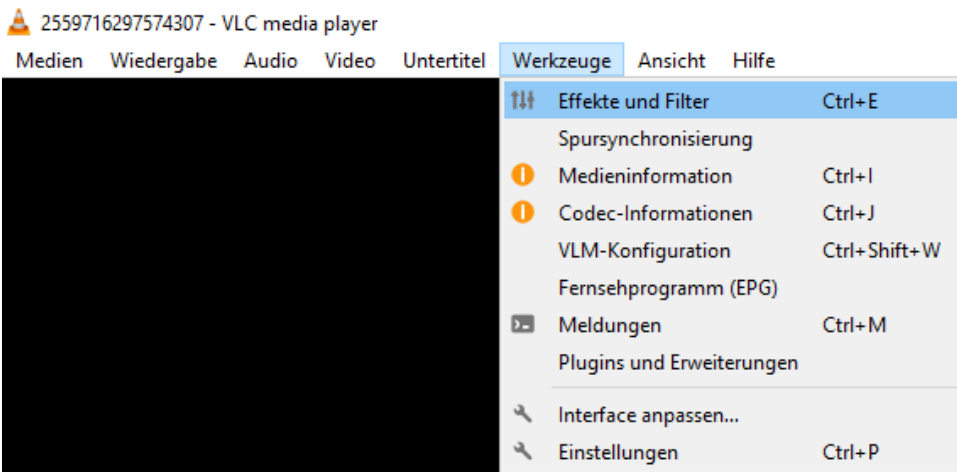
2559716297574307 - VLC media player

Medien Wiedergabe Audio Video Untertitel Werkzeuge Ansicht Hilfe

Effekte und Filter Ctrl+E
Spursynchronisierung
Medieninformation Ctrl+I
Codec-Informationen Ctrl+J
VLM-Konfiguration Ctrl+Shift+W
Fernsehprogramm (EPG)
Meldungen Ctrl+M
Plugins und Erweiterungen
Interface anpassen...
Einstellungen Ctrl+P